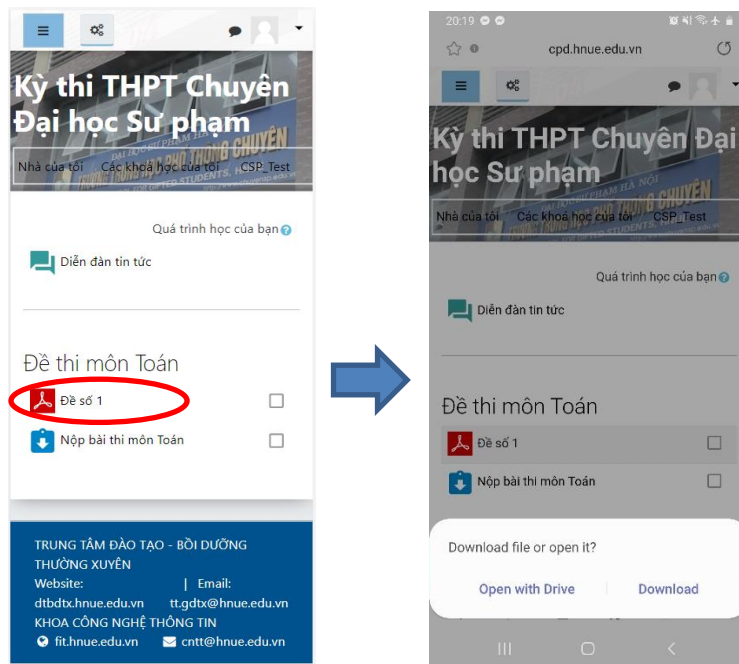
Kỳ thi THPT Chuyên Đại học Sư phạm

Nhà của tôi Các khoá học của tôi CSP_Test

Quá trình học của bạn

Diễn đàn tin tức

Đề thi môn Toán

Đề số 1

Nộp bài thi môn Toán

TRUNG TÂM ĐÀO TẠO - BỒI DƯỠNG THƯỜNG XUYÊN
Website: | Email:
dtbdtx.hnue.edu.vn tt.gdtx@hnue.edu.vn
KHOA CÔNG NGHỆ THÔNG TIN
fit.hnue.edu.vn cntt@hnue.edu.vn

20:19

cpd.hnue.edu.vn

Kỳ thi THPT Chuyên Đại học Sư phạm

Nhà của tôi Các khoá học của tôi CSP_Test

Quá trình học của bạn

Diễn đàn tin tức

Đề thi môn Toán

Đề số 1

Nộp bài thi môn Toán

Download file or open it?

Open with Drive Download